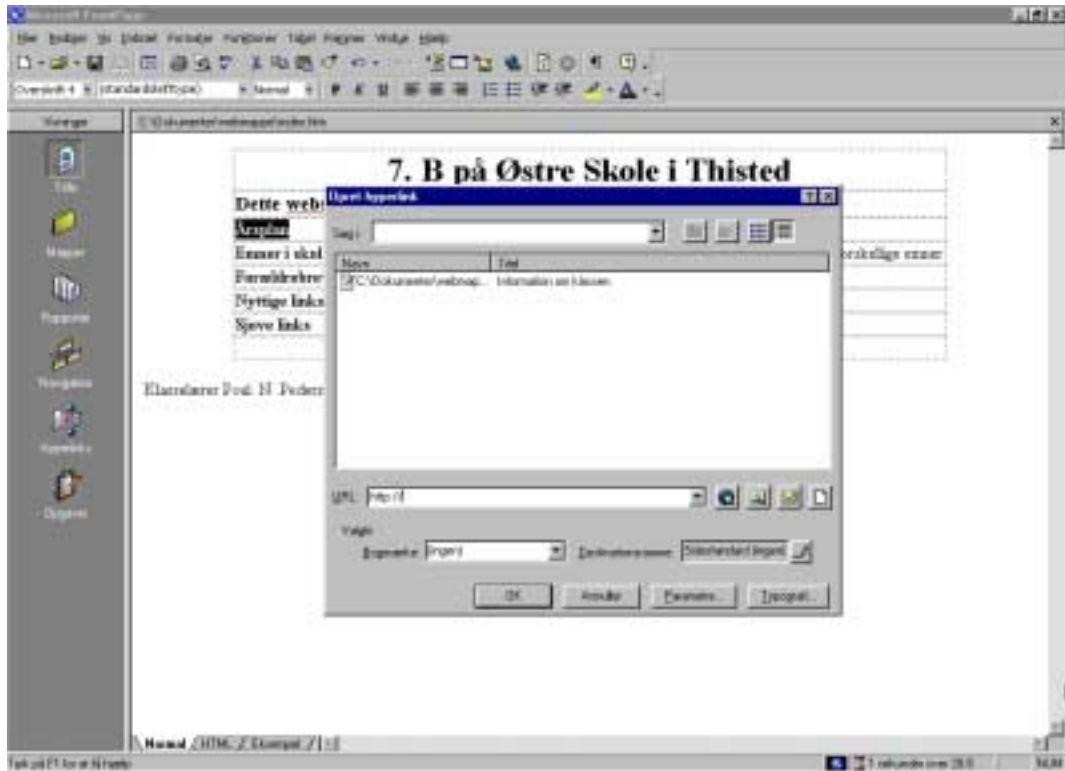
Microsoft FrontPage

Filer Rediger Vis Indsæt Formater Funktioner Tabel Rammer Vindue Hjælp

Overskrift 4 (standardskrifttype) Normal

Visninger

Side

Mapper

Rapporter

Navigation

Hyperlinks

Opgaver

C:\Dokumenter\webopgave\index.htm

7. B på Østre Skole i Thisted

Dette web

Årsplan

Emner i skol

Forældrebrev

Nyttige links

Sjove links

forskellige emner

Klasselærer Poul. H. Peders

Opret hyperlink

Søg i:

Navn

Titel

C:\Dokumenter\webopg...

Information om klassen

URL: http://

Valgfri

Bogmærke: (ingen)

Destinationsramme: Sidestandard (ingen)

OK

Annuller

Parametre...

Typografi...

Normal HTML Eksempel

Tryk på F1 for at få hjælp

1 sekunder over 28.8

NUM